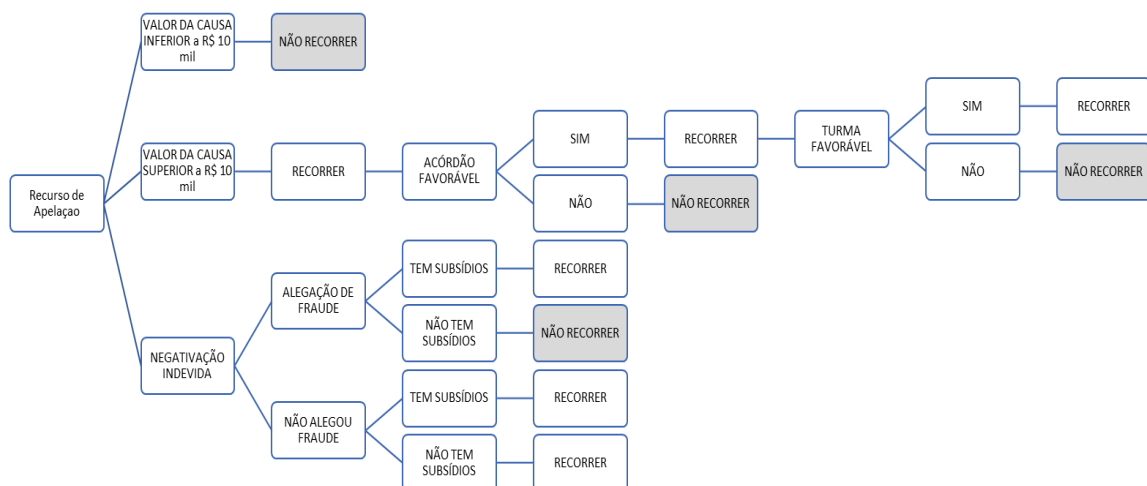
Recurso de Apelaçao

VALOR DA CAUSA INFERIOR a R$ 10 mil

NÃO RECORRER

VALOR DA CAUSA SUPERIOR a R$ 10 mil

RECORRER

ACÓRDÃO FAVORÁVEL

SIM

RECORRER

TURMA FAVORÁVEL

SIM

RECORRER

NÃO

NÃO RECORRER

NÃO

NÃO RECORRER

NEGATIVAÇÃO INDEVIDA

ALEGAÇÃO DE FRAUDE

TEM SUBSÍDIOS

RECORRER

NÃO TEM SUBSÍDIOS

NÃO RECORRER

NÃO ALEGOU FRAUDE

TEM SUBSÍDIOS

RECORRER

NÃO TEM SUBSÍDIOS

RECORRER